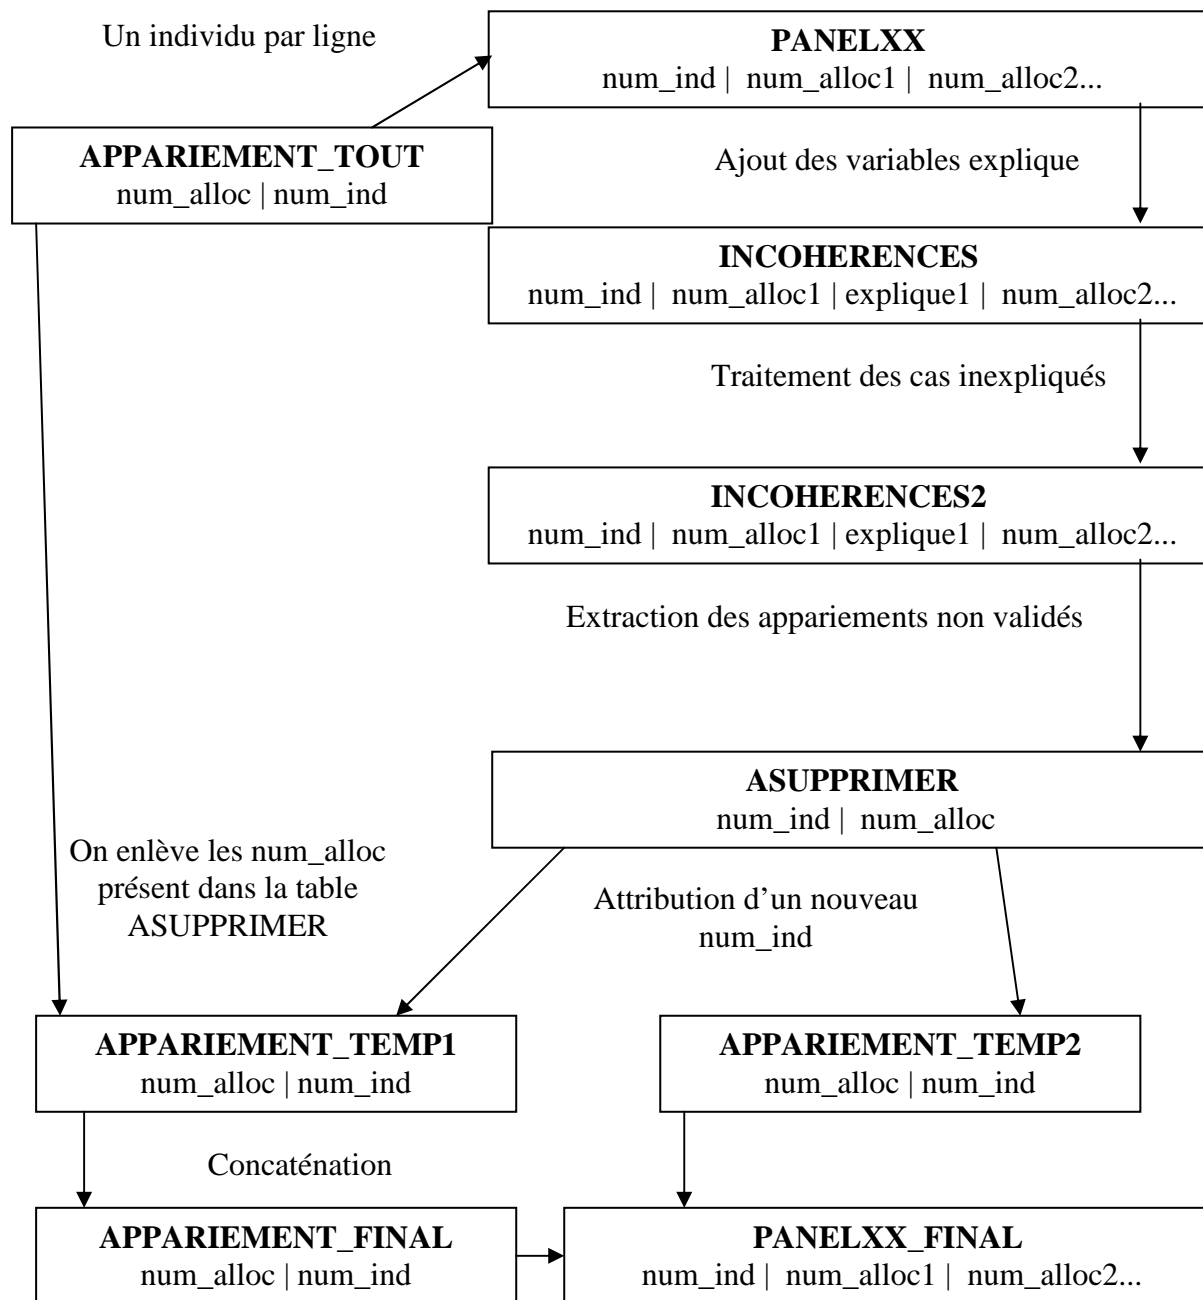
Un individu par ligne

**PANELXX**
num_ind | num_alloc1 | num_alloc2...

**APPARIEMENT_TOUT**
num_alloc | num_ind

Ajout des variables explique

**INCOHERENCES**
num_ind | num_alloc1 | explique1 | num_alloc2...

Traitement des cas inexpliqués

**INCOHERENCES2**
num_ind | num_alloc1 | explique1 | num_alloc2...

Extraction des appariements non validés

**ASUPPRIMER**
num_ind | num_alloc

On enlève les num_alloc présent dans la table ASUPPRIMER

Attribution d'un nouveau num_ind

**APPARIEMENT_TEMP1**
num_alloc | num_ind

**APPARIEMENT_TEMP2**
num_alloc | num_ind

Concaténation

**APPARIEMENT_FINAL**
num_alloc | num_ind

**PANELXX_FINAL**
num_ind | num_alloc1 | num_alloc2...